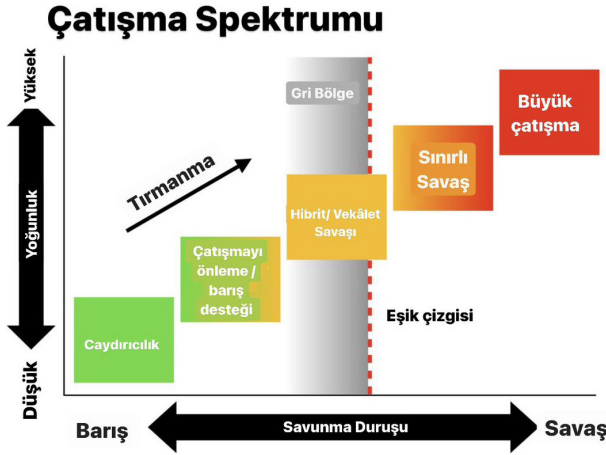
Çatışma Spektrumu

Yüksek

Yoğunluk

Düşük

Tırmanma

Gri Bölge

Büyük çatışma

Sınırlı Savaş

Hibrit/ Vekâlet Savaşı

Çatışmayı önleme / barış desteği

Caydırıcılık

Eşik çizgisi

Barış

Savunma Duruşu

Savaş